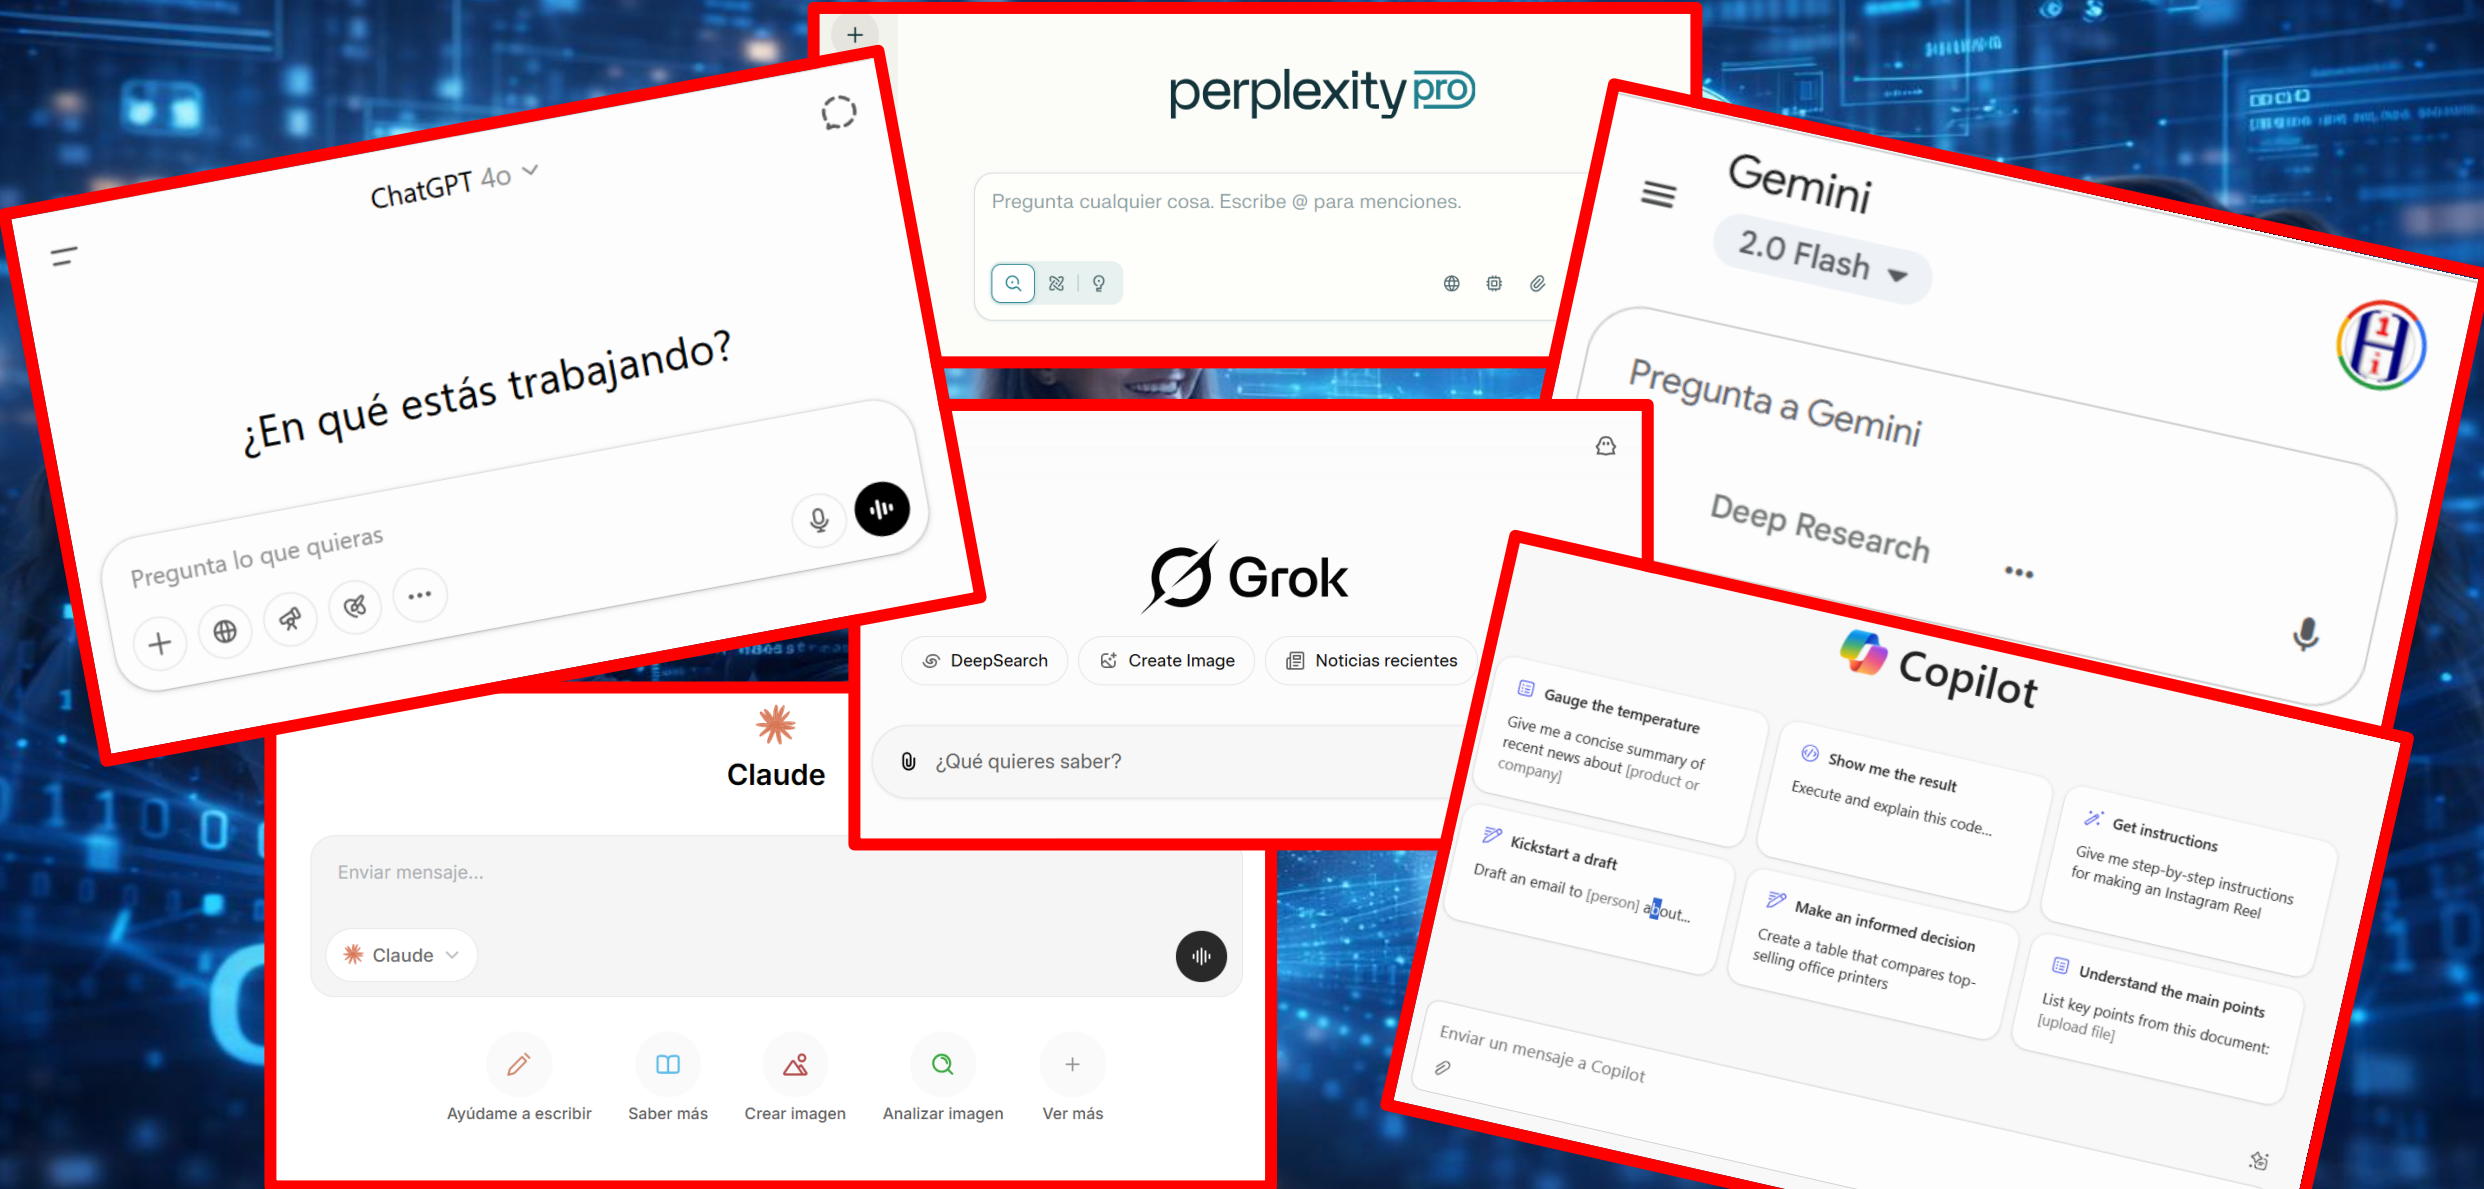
ChatGPT 4o

¿En qué estás trabajando?

Pregunta lo que quieras

perplexity pro

Pregunta cualquier cosa. Escribe @ para menciones.

Gemini

2.0 Flash

Pregunta a Gemini

Deep Research

Grok

DeepSearch

Create Image

Noticias recientes

¿Qué quieres saber?

Claude

Enviar mensaje...

Claude

Ayúdame a escribir

Saber más

Crear imagen

Analizar imagen

Ver más

Copilot

Gauge the temperature
Give me a concise summary of recent news about [product or company]

Show me the result
Execute and explain this code...

Get instructions
Give me step-by-step instructions for making an Instagram Reel

Kickstart a draft
Draft an email to [person] about...

Make an informed decision
Create a table that compares top-selling office printers

Understand the main points
List key points from this document: [upload file]

Enviar un mensaje a Copilot